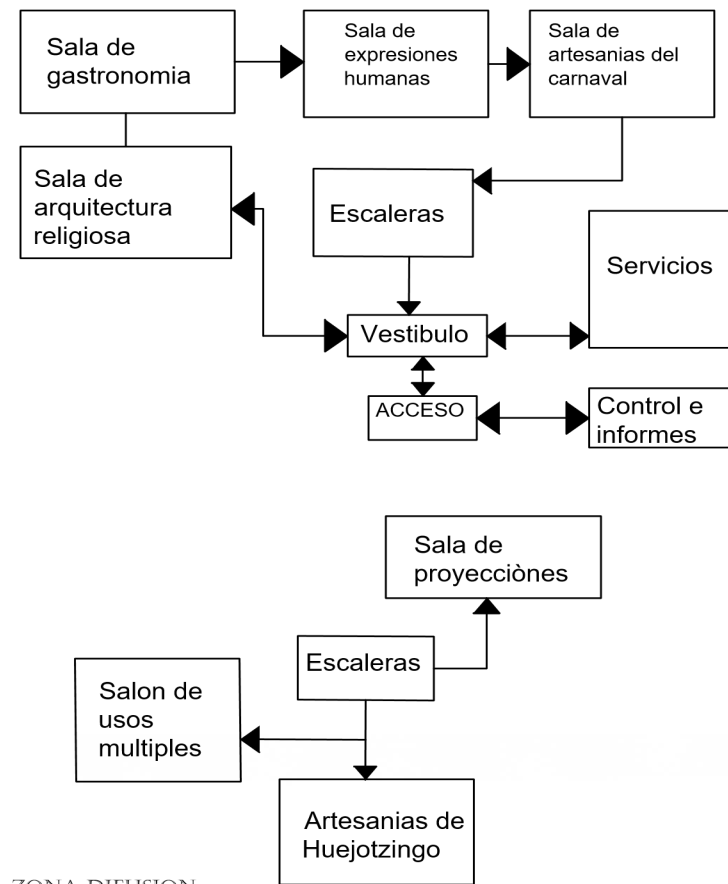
Sala de gastronomia

Sala de expresiones humanas

Sala de artesanias del carnaval

Sala de arquitectura religiosa

Escaleras

Servicios

Vestibulo

ACCESO

Control e informes

Sala de proyecciònes

Escaleras

Salon de usos multiples

Artesanias de Huejotzingo

ZONA DIFUSION